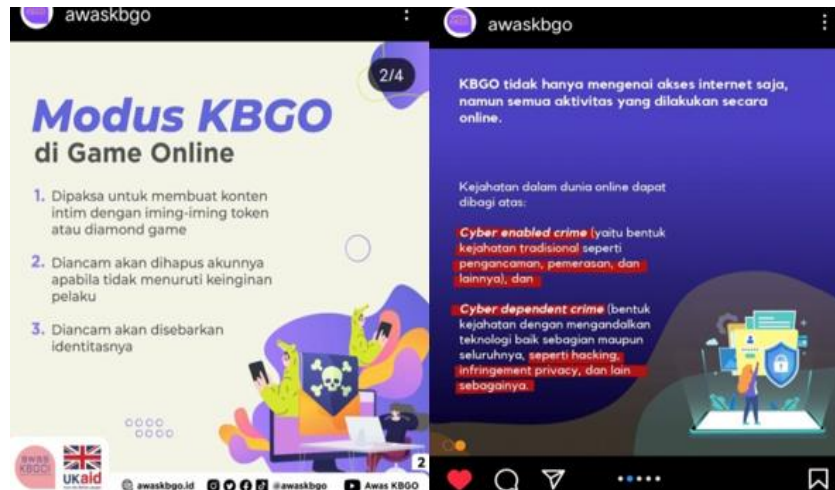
awaskbgo

2/4

Modus KBGO di Game Online

1. Dipaksa untuk membuat konten intim dengan iming-iming token atau diamond game

2. Diancam akan dihapus akunnya apabila tidak menuruti keinginan pelaku

3. Diancam akan disebarkan identitasnya

AWAS KBGO!

UKaid

awaskbgo.id @awaskbgo Awas KBGO

2

awaskbgo

KBGO tidak hanya mengenai akses internet saja, namun semua aktivitas yang dilakukan secara online.

Kejahatan dalam dunia online dapat dibagi atas:

Cyber enabled crime (yaitu bentuk kejahatan tradisional seperti pengancaman, pemerasan, dan lainnya), dan

Cyber dependent crime (bentuk kejahatan dengan mengandalkan teknologi baik sebagian maupun seluruhnya, seperti hacking, infringement privacy, dan lain sebagainya.